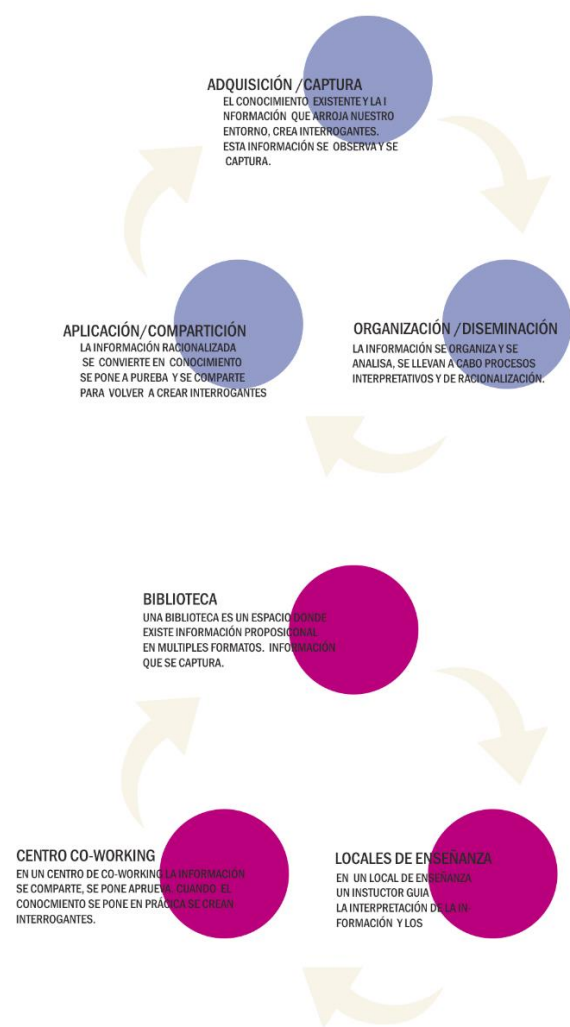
ADQUISICIÓN / CAPTURA

EL CONOCIMIENTO EXISTENTE Y LA I NFORMACIÓN QUE ARROJA NUESTRO ENTORNO, CREA INTERROGANTES. ESTA INFORMACIÓN SE OBSERVA Y SE CAPTURA.

APLICACIÓN/COMPARTICIÓN

LA INFORMACIÓN RACIONALIZADA SE CONVIERTE EN CONOCIMIENTO SE PONE A PUREBA Y SE COMPARTE PARA VOLVER A CREAR INTERROGANTES

ORGANIZACIÓN / DISEMINACIÓN

LA INFORMACIÓN SE ORGANIZA Y SE ANALISA, SE LLEVAN A CABO PROCESOS INTERPRETATIVOS Y DE RACIONALIZACIÓN.

BIBLIOTECA

UNA BIBLIOTECA ES UN ESPACIO DONDE EXISTE INFORMACIÓN PROPOSICONAL EN MULTIPLES FORMATOS. INFORMACIÓN QUE SE CAPTURA.

CENTRO CO-WORKING

EN UN CENTRO DE CO-WORKING LA INFORMACIÓN SE COMPARTE, SE PONE APRUEVA. CUANDO EL CONOCMIENTO SE PONE EN PRÁCTICA SE CREAN INTERROGANTES.

LOCALES DE ENSEÑANZA

EN UN LOCAL DE ENSEÑANZA UN INSTUCTOR GUIA LA INTERPRETACIÓN DE LA INFORMACIÓN Y LOS